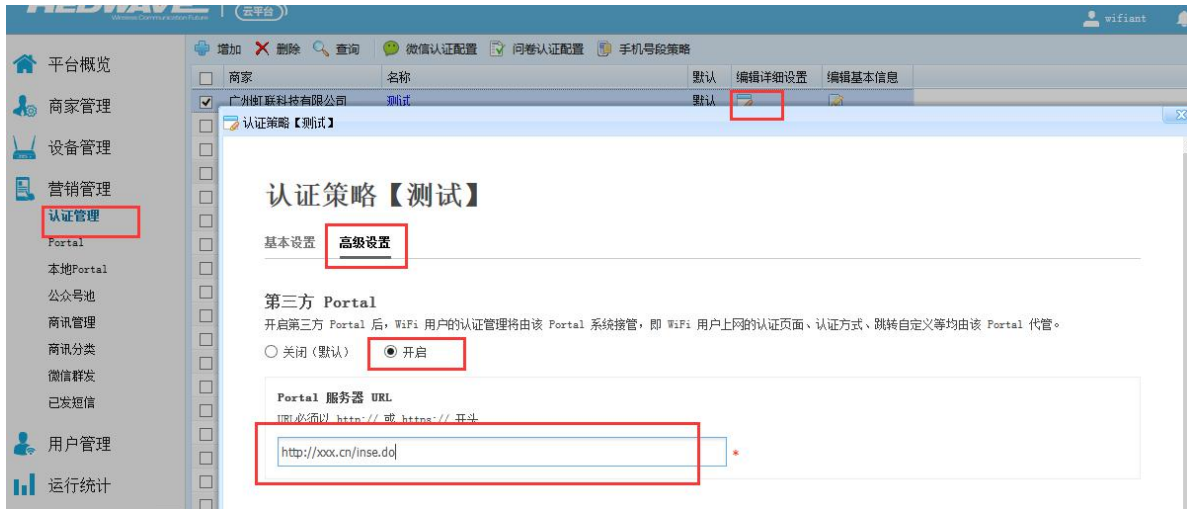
云平台

wifiant

平台概览
商家管理
设备管理
营销管理
认证管理
Portal
本地Portal
公众号池
商讯管理
商讯分类
微信群发
已发短信
用户管理
运行统计

增加 删除 查询 微信认证配置 问卷认证配置 手机号段策略

| 商家 | 名称 | 默认 | 编辑详细设置 | 编辑基本信息 |
|---|---|---|---|---|
| 广州虹联科技有限公司 | 测试 | 默认 | | |

认证策略【测试】

认证策略【测试】

基本设置 高级设置

第三方 Portal

开启第三方 Portal 后，WiFi 用户的认证管理将由该 Portal 系统接管，即 WiFi 用户上网的认证页面、认证方式、跳转自定义等均由该 Portal 代管。

关闭（默认） 开启

Portal 服务器 URL

URL必须以 http:// 或 https:// 开头

http://xxx.cn/inse.do *